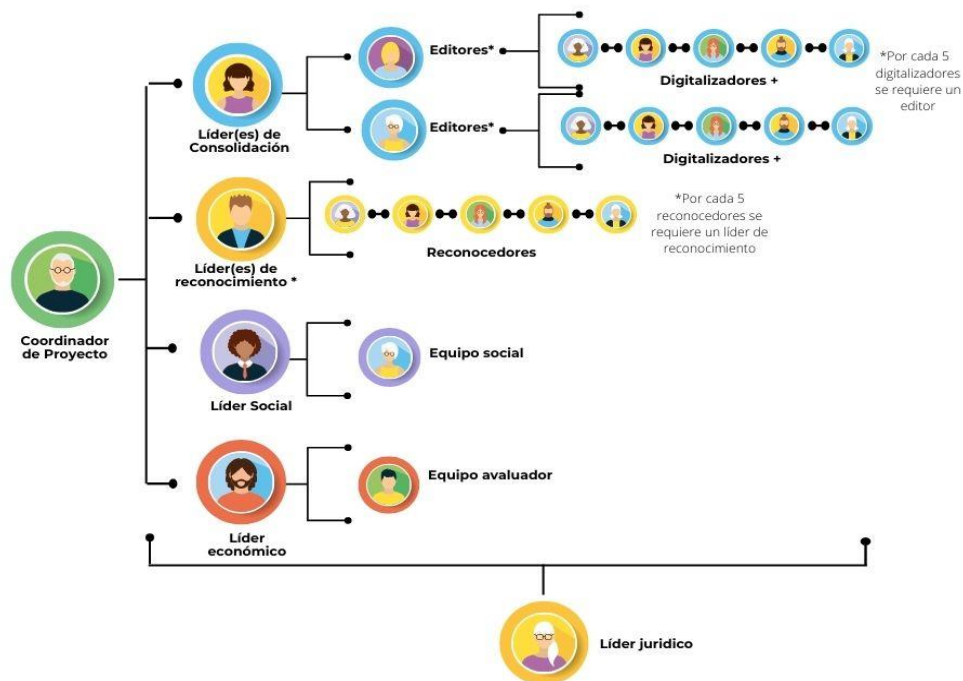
Coordinador de Proyecto

Líder(es) de Consolidación

Editores*

Digitalizadores +

*Por cada 5 digitalizadores se requiere un editor

Editores*

Digitalizadores +

Líder(es) de reconocimiento *

Reconocedores

*Por cada 5 reconocedores se requiere un líder de reconocimiento

Líder Social

Equipo social

Líder económico

Equipo avaluador

Líder juridico